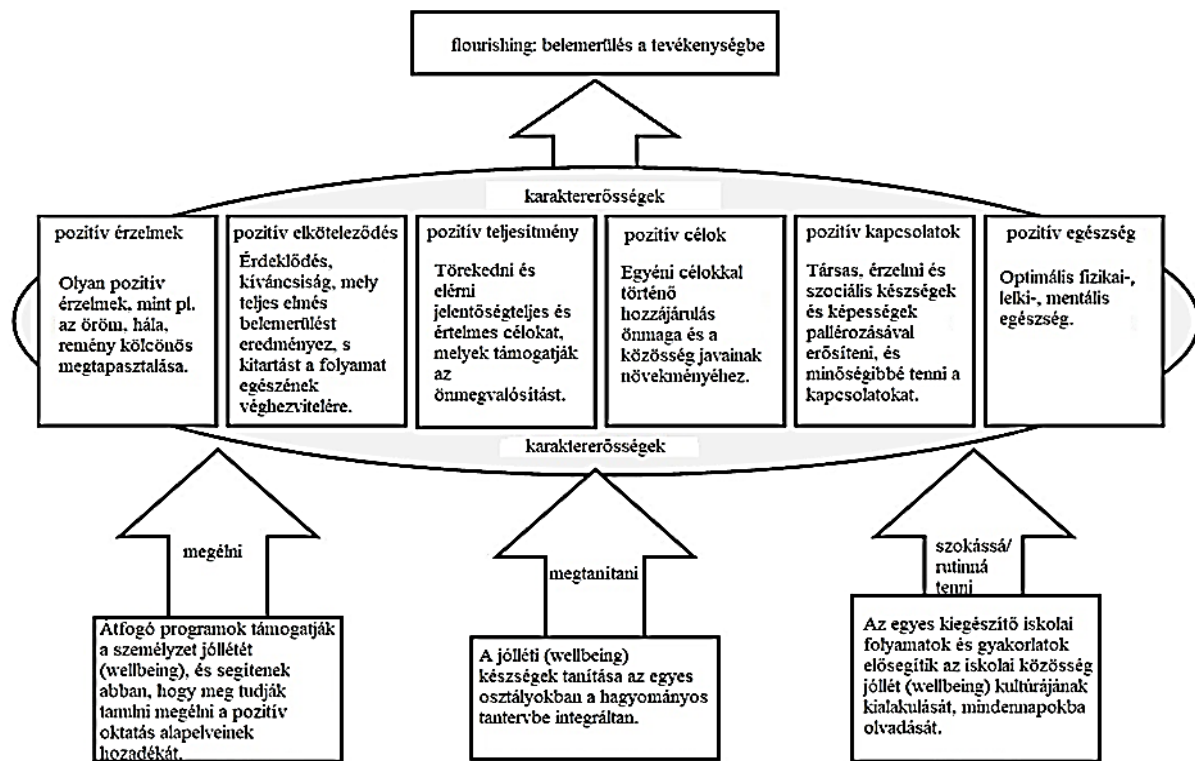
flourishing: belemerülés a tevékenységbe

karaktererősségek

pozitív érzelmek

Olyan pozitív érzelmek, mint pl. az öröm, hála, remény kölcönös megtapasztalása.

pozitív elköteleződés

Érdeklődés, kíváncsiság, mely teljes elmés belemerülést eredményez, s kitartást a folyamat egészének véghezvitelére.

pozitív teljesítmény

Törekedni és elérni jelentőségteljes és értelmes célokat, melyek támogatják az önmegvalósítást.

pozitív célok

Egyéni célokkal történő hozzájárulás önmaga és a közösség javainak növekményéhez.

pozitív kapcsolatok

Társas, érzelmi és szociális készségek és képességek pallérozásával erősíteni, és minőségibbé tenni a kapcsolatokat.

pozitív egészség

Optimális fizikai-, lelki-, mentális egészség.

karaktererősségek

megélni

Átfogó programok támogatják a személyzet jóllétét (wellbeing), és segítenek abban, hogy meg tudják tamlni megélni a pozitív oktatás alapelveinek hozadékát.

megtanítani

A jólléti (wellbeing) készségek tanítása az egyes osztályokban a hagyományos tantervbe integráltan.

szokássá/ rutinná tenni

Az egyes kiegészítő iskolai folyamatok és gyakorlatok elősegítik az iskolai közösség jóllét (wellbeing) kultúrájának kialakulását, mindennapokba olvadását.